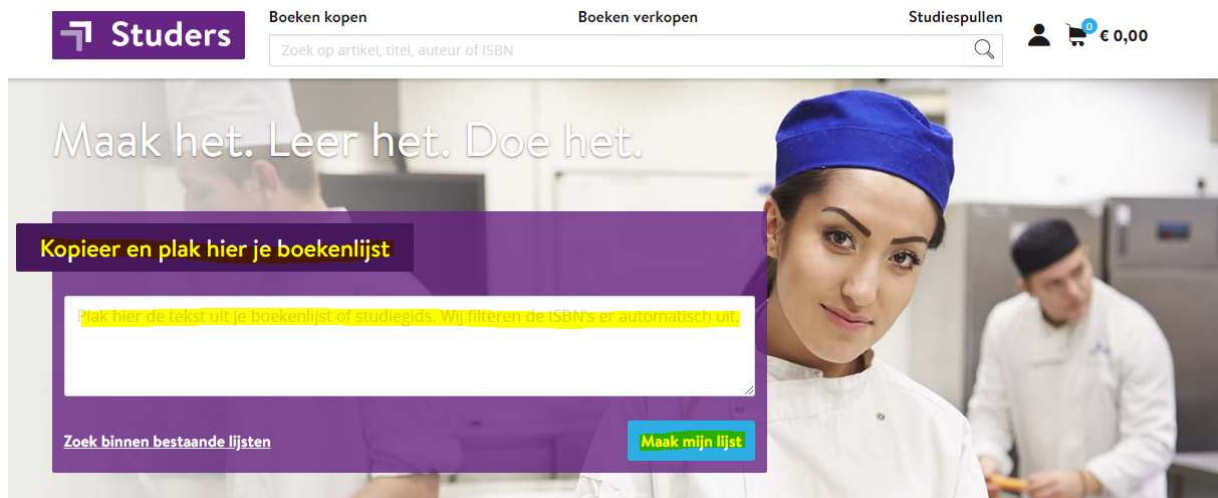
Studers

Boeken kopen

Boeken verkopen

Studiespullen

Zoek op artikel, titel, auteur of ISBN

0

€ 0,00

Maak het. Leer het. Doe het.

Kopieer en plak hier je boekenlijst

Plak hier de tekst uit je boekenlijst of studiegids. Wij filteren de ISBN's er automatisch uit.

Zoek binnen bestaande lijsten

Maak mijn lijst